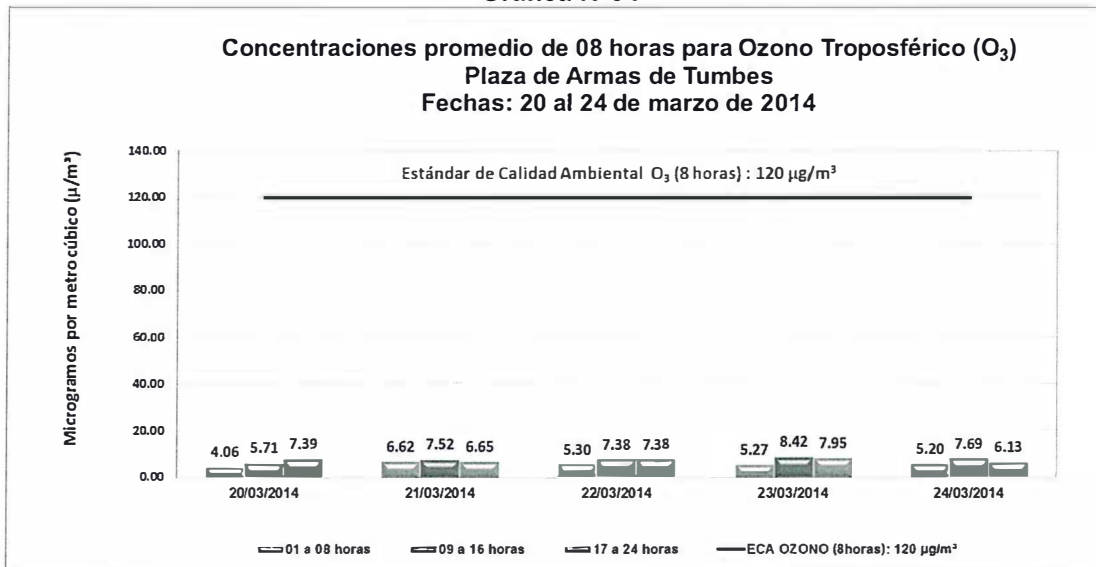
Concentraciones promedio de 08 horas para Ozono Troposférico ($O_3$)
Plaza de Armas de Tumbes
Fechas: 20 al 24 de marzo de 2014

Estándar de Calidad Ambiental $O_3$ (8 horas) : 120 $\mu g/m^3$

Microgramos por metro cúbico ($\mu/m^3$)

140.00
120.00
100.00
80.00
60.00
40.00
20.00
0.00

4.06 5.71 7.39
6.62 7.52 6.65
5.30 7.38 7.38
5.27 8.42 7.95
5.20 7.69 6.13

20/03/2014
21/03/2014
22/03/2014
23/03/2014
24/03/2014

01 a 08 horas
09 a 16 horas
17 a 24 horas
ECA OZONO (8horas): 120 $\mu g/m^3$